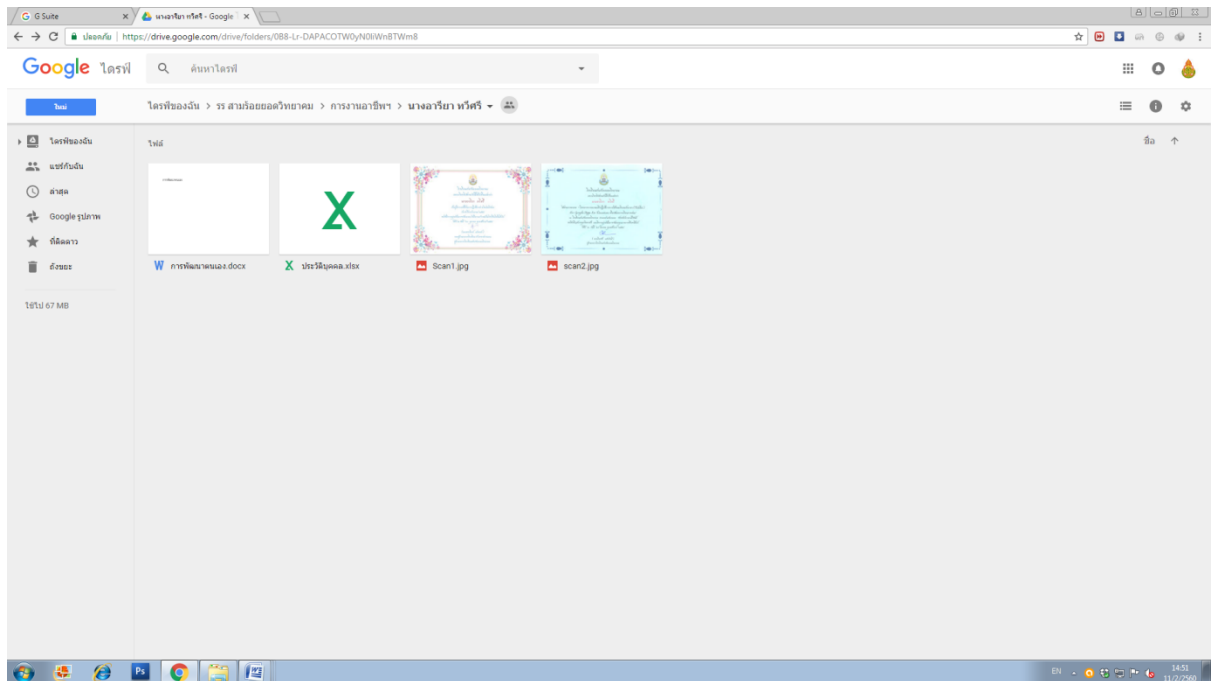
G Suite ×
นางอารียา ทวีศรี - Google ×

ปลอดภัย | https://drive.google.com/drive/folders/0B8-Lr-DAPACOTW0yN0liWnBTWm8

Google ไดรฟ์
ค้นหาไดรฟ์

ใหม่
ไดรฟ์ของฉัน > รร สามร้อยยอดวิทยาคม > การงานอาชีพฯ > นางอารียา ทวีศรี

ไดรฟ์ของฉัน
แชร์กับฉัน
ล่าสุด
Google รูปภาพ
ที่ติดดาว
ถังขยะ

ใช้ไป 67 MB

ไฟล์
ชื่อ ↑

การพัฒนาตนเอง.docx
ประวัติบุคคล.xlsx
Scan1.jpg
scan2.jpg

EN
14:51
11/2/2560